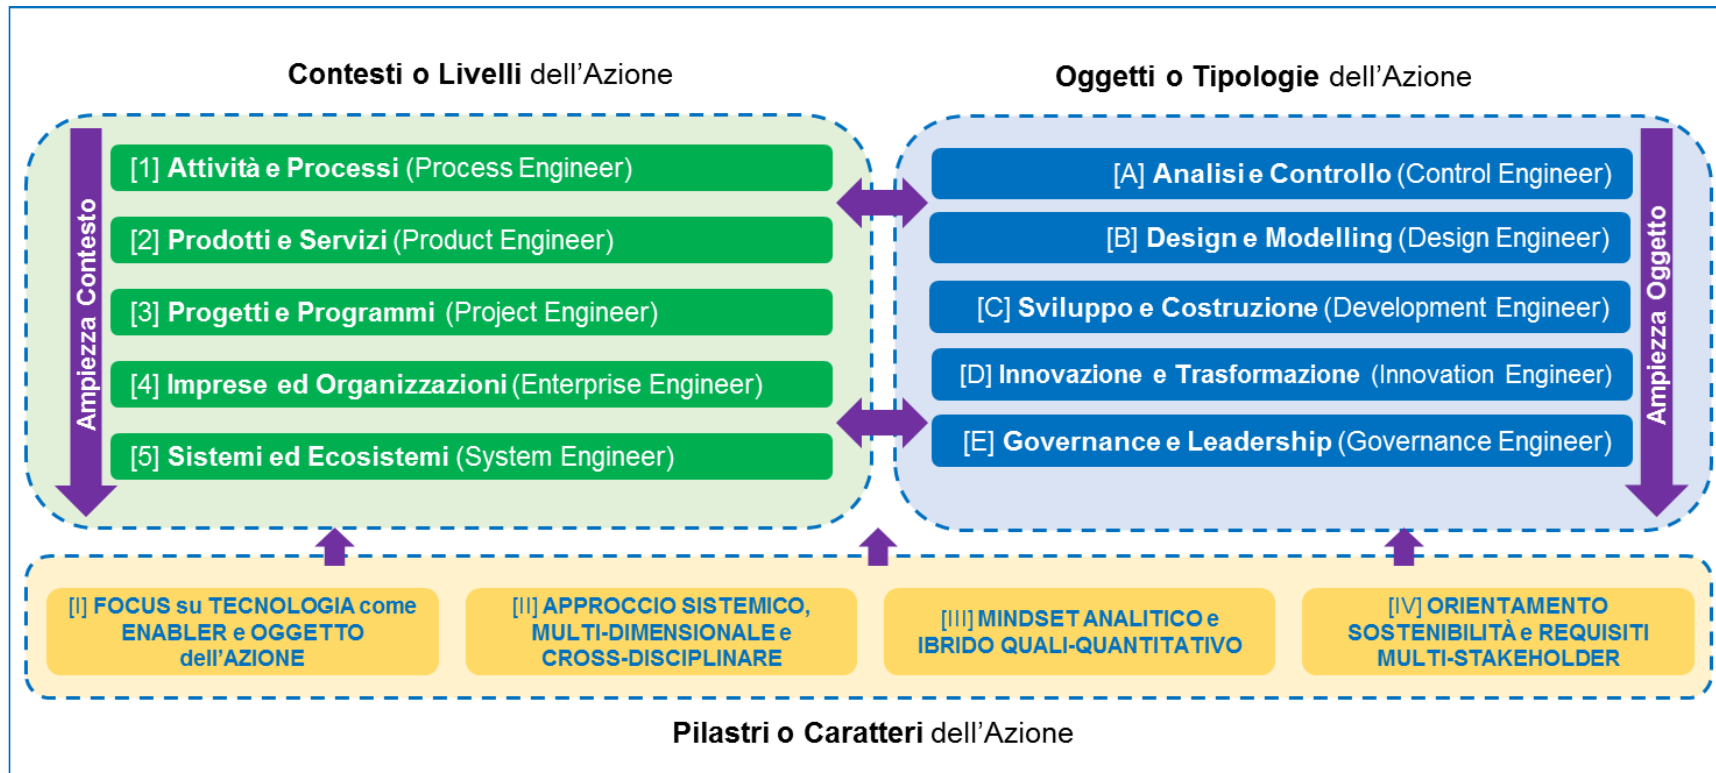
Contesti o Livelli dell'Azione

Ampiezza Contesto

[1] Attività e Processi (Process Engineer)

[2] Prodotti e Servizi (Product Engineer)

[3] Progetti e Programmi (Project Engineer)

[4] Imprese ed Organizzazioni (Enterprise Engineer)

[5] Sistemi ed Ecosistemi (System Engineer)

Oggetti o Tipologie dell'Azione

[A] Analisi e Controllo (Control Engineer)

[B] Design e Modelling (Design Engineer)

[C] Sviluppo e Costruzione (Development Engineer)

[D] Innovazione e Trasformazione (Innovation Engineer)

[E] Governance e Leadership (Governance Engineer)

Ampiezza Oggetto

[I] FOCUS su TECNOLOGIA come ENABLER e OGGETTO dell'AZIONE

[II] APPROCCIO SISTEMICO, MULTI-DIMENSIONALE e CROSS-DISCIPLINARE

[III] MINDSET ANALITICO e IBRIDO QUALI-QUANTITATIVO

[IV] ORIENTAMENTO SOSTENIBILITÀ e REQUISITI MULTI-STAKEHOLDER

Pilastri o Caratteri dell'Azione